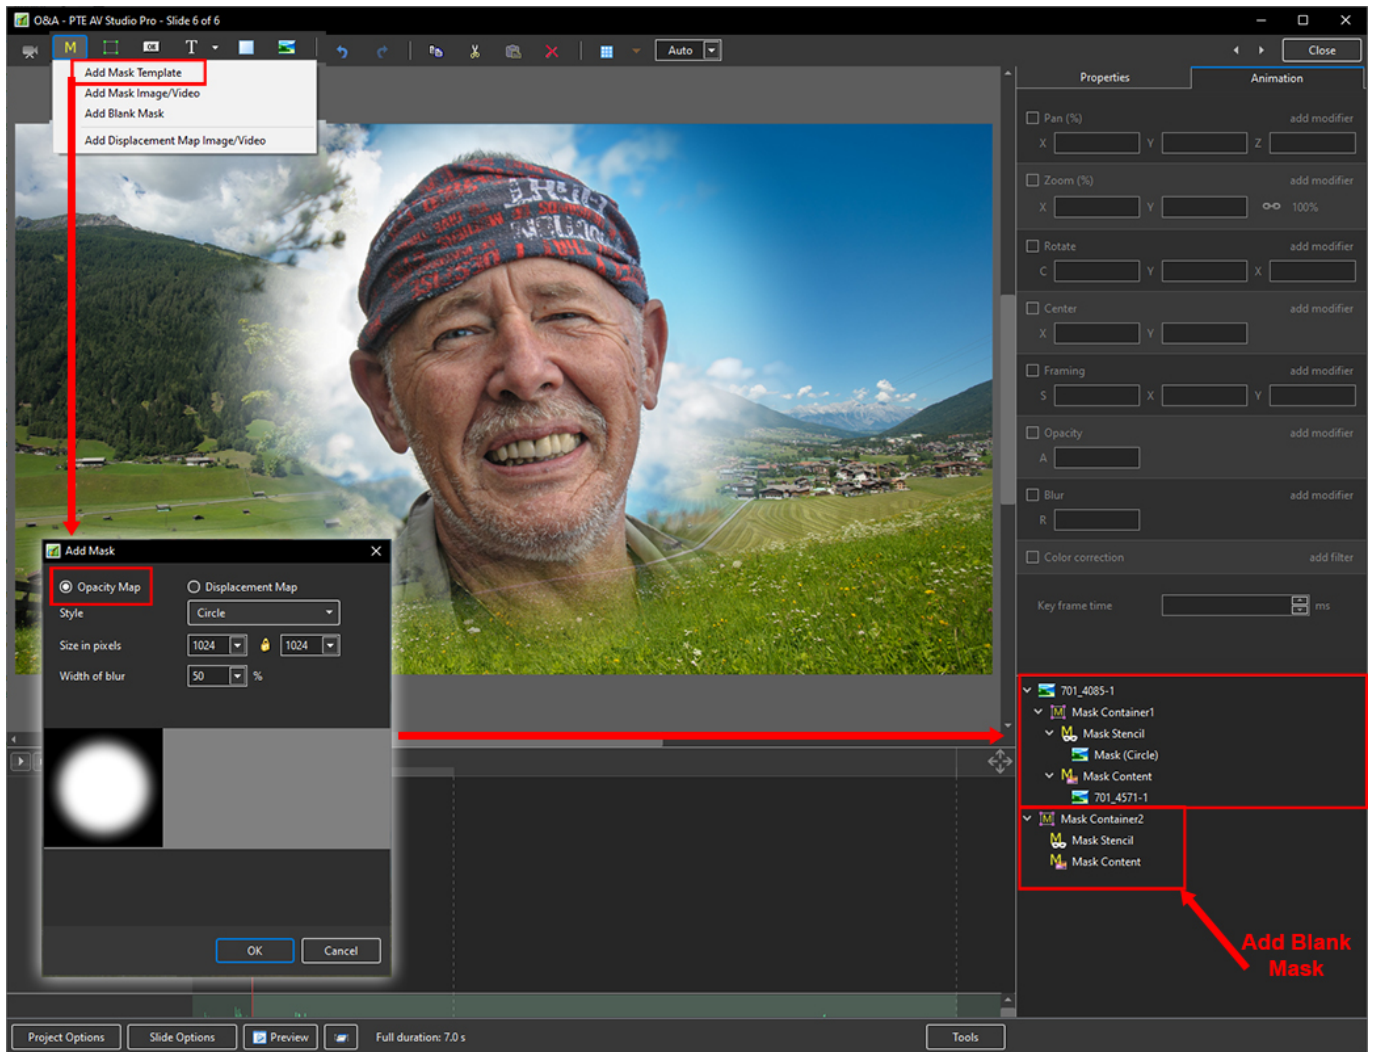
O&A - PTE AV Studio Pro - Slide 6 of 6

M T Auto Close

Add Mask Template
Add Mask Image/Video
Add Blank Mask
Add Displacement Map Image/Video

Properties Animation

Pan (%) add modifier
X Y Z
Zoom (%) add modifier
X Y 100%
Rotate add modifier
C Y X
Center add modifier
X Y
Framing add modifier
S X Y
Opacity add modifier
A
Blur add modifier
R
Color correction add filter

Key frame time ms

Add Mask
Opacity Map Displacement Map
Style Circle
Size in pixels 1024 1024
Width of blur 50 %
OK Cancel

701_4085-1
Mask Container1
Mask Stencil
Mask (Circle)
Mask Content
701_4571-1
Mask Container2
Mask Stencil
Mask Content

Add Blank Mask

Project Options Slide Options Preview Full duration: 7.0 s Tools